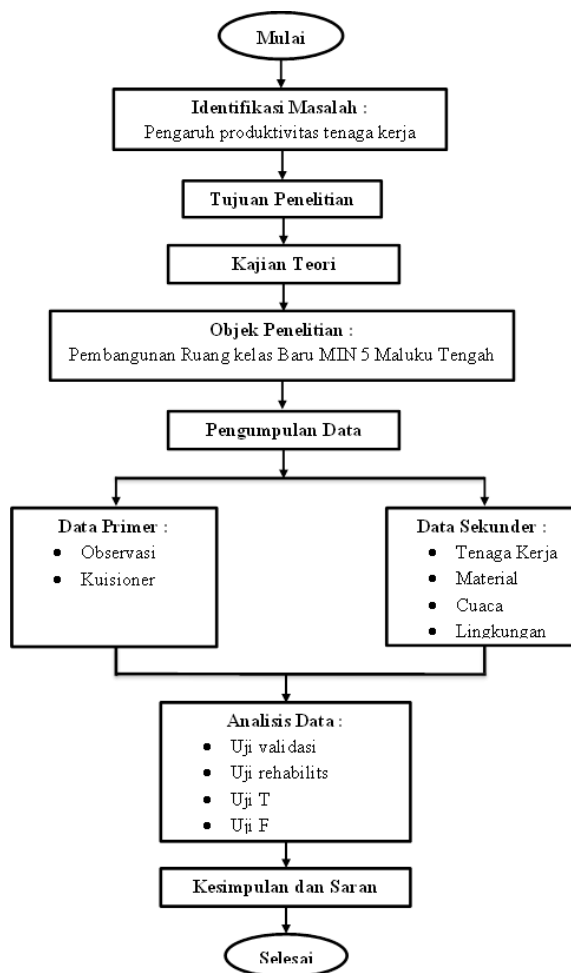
Mulai

Identifikasi Masalah :
Pengaruh produktivitas tenaga kerja

Tujuan Penelitian

Kajian Teori

Objek Penelitian :
Pembangunan Ruang kelas Baru MIN 5 Maluku Tengah

Pengumpulan Data

Data Primer :
- Observasi
- Kuisioner

Data Sekunder :
- Tenaga Kerja
- Material
- Cuaca
- Lingkungan

Analisis Data :
- Uji validasi
- Uji rehabilits
- Uji T
- Uji F

Kesimpulan dan Saran

Selesai